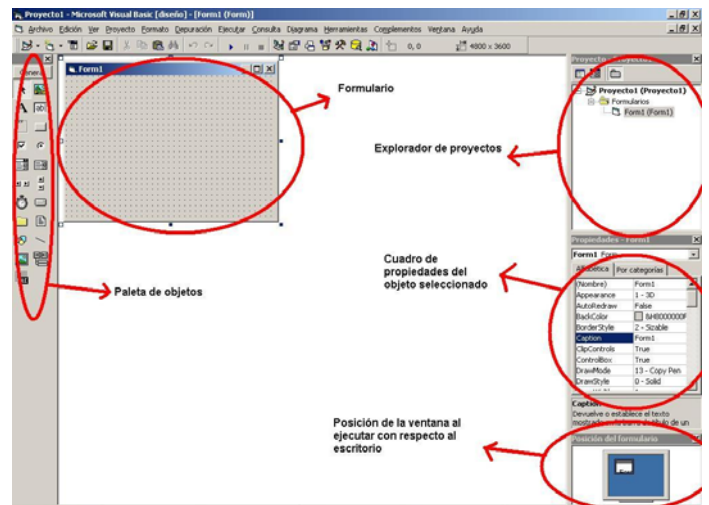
Proyecto1 - Microsoft Visual Basic [diseño] - [Form1 (Form)]

Archivo Edición Ver Proyecto Formato Depuración Ejecutar Consulta Diagrama Herramientas Complementos Ventana Ayuda

0, 0 4800 x 3600

General

Form1

Formulario

Proyecto - Proyecto1

Proyecto1 (Proyecto1)
Formularios
Form1 (Form1)

Explorador de proyectos

Cuadro de propiedades del objeto seleccionado

Propiedades - Form1

Form1 Form

Alfabética Por categorías

| | |
|---|---|
| (Nombre) | Form1 |
| Appearance | 1 - 3D |
| AutoRedraw | False |
| BackColor | &H8000000F |
| BorderStyle | 2 - Sizable |
| Caption | Form1 |
| ClipControls | True |
| ControlBox | True |
| DrawMode | 13 - Copy Pen |
| DrawStyle | 0 - Solid |

Caption
Devuelve o establece el texto mostrado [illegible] título de un

Paleta de objetos

Posición de la ventana al ejecutar con respecto al escritorio

Posición del formulario